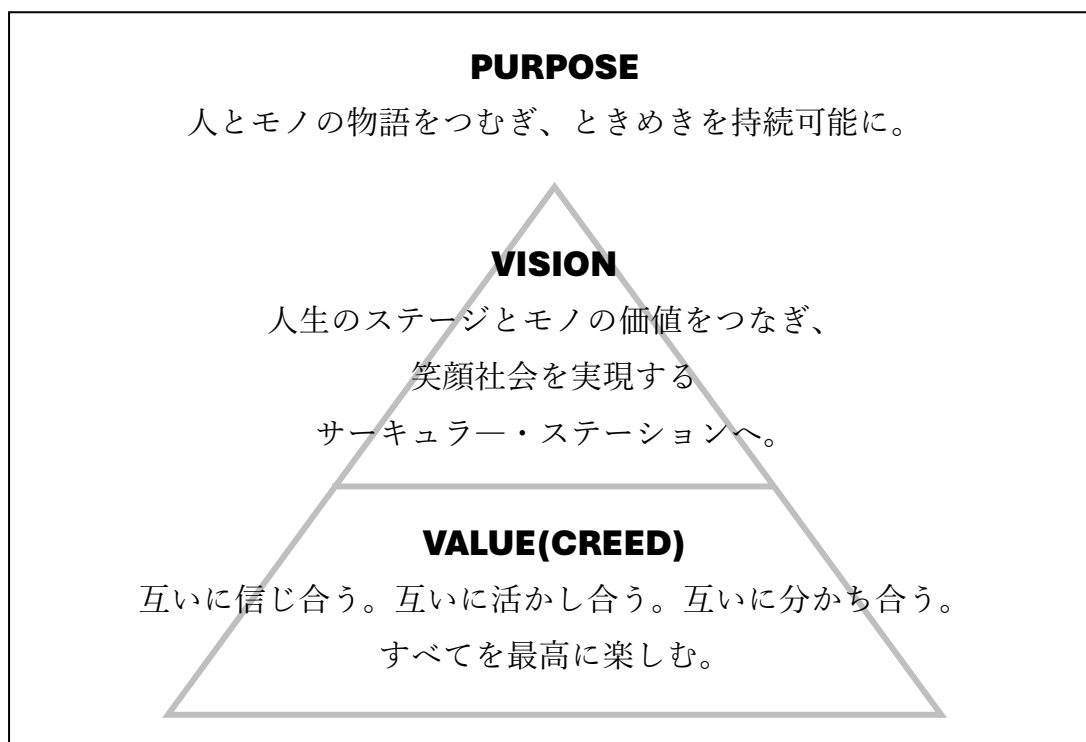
PURPOSE
人とモノの物語をつむぎ、ときめきを持続可能に。

VISION
人生のステージとモノの価値をつなぎ、
笑顔社会を実現する
サーキュラー・ステーションへ。

VALUE(CREED)
互いに信じ合う。互いに活かし合う。互いに分かち合う。
すべてを最高に楽しむ。